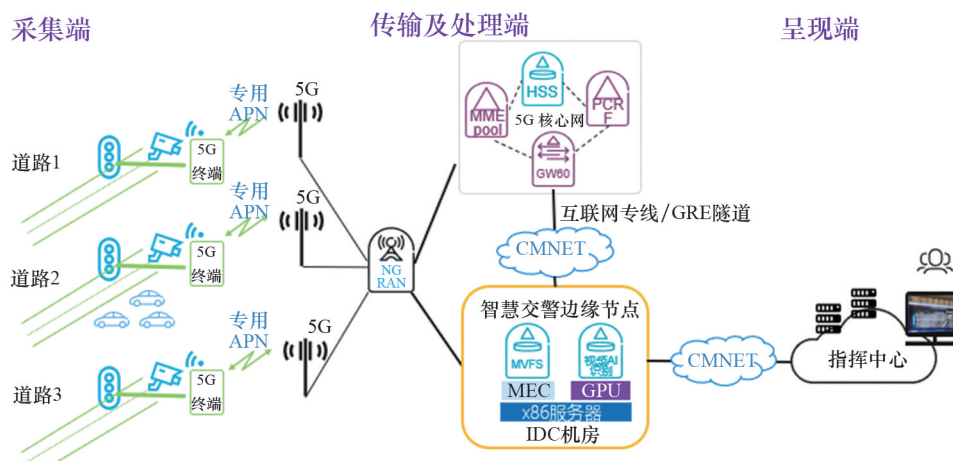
采集端

传输及处理端

呈现端

专用 APN

5G

5G 终端

道路1

专用 APN

5G

5G 终端

道路2

专用 APN

5G

5G 终端

道路3

NG RAN

MME pool

HSS

PCRF

5G 核心网

GW60

互联网专线/GRE隧道

CMNET

智慧交警边缘节点

MVFS

视频AI识别

MEC

GPU

x86服务器

IDC机房

CMNET

指挥中心